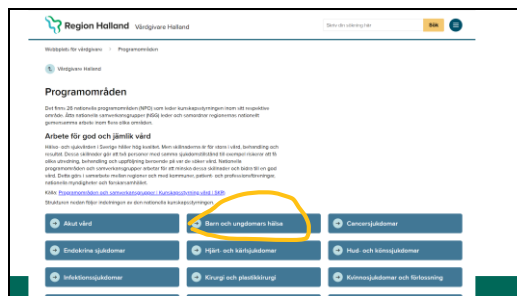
Region Halland Vårdgivare Halland

Skriv din sökning här

Sök

Webbplats för vårdgivare > Programområden

Vårdgivare Halland

Programområden

Det finns 26 nationella programområden (NPO) som leder kunskapsstyrningen inom sitt respektive område. Åtta nationella samverkansgrupper (NSG) leder och samordnar regionernas nationella gemensamma arbete inom flera olika områden.

Arbete för god och jämlik vård

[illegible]

Källa: Programområden och samverkansgrupper | Kunskapsstyrning vård | SKR

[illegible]

Akut vård

Barn och ungdomars hälsa

Cancersjukdomar

Endokrina sjukdomar

Hjärt- och kärlsjukdomar

Hud- och könssjukdomar

Infektionssjukdomar

Kirurgi och plastikkirurgi

Kvinnosjukdomar och förlossning